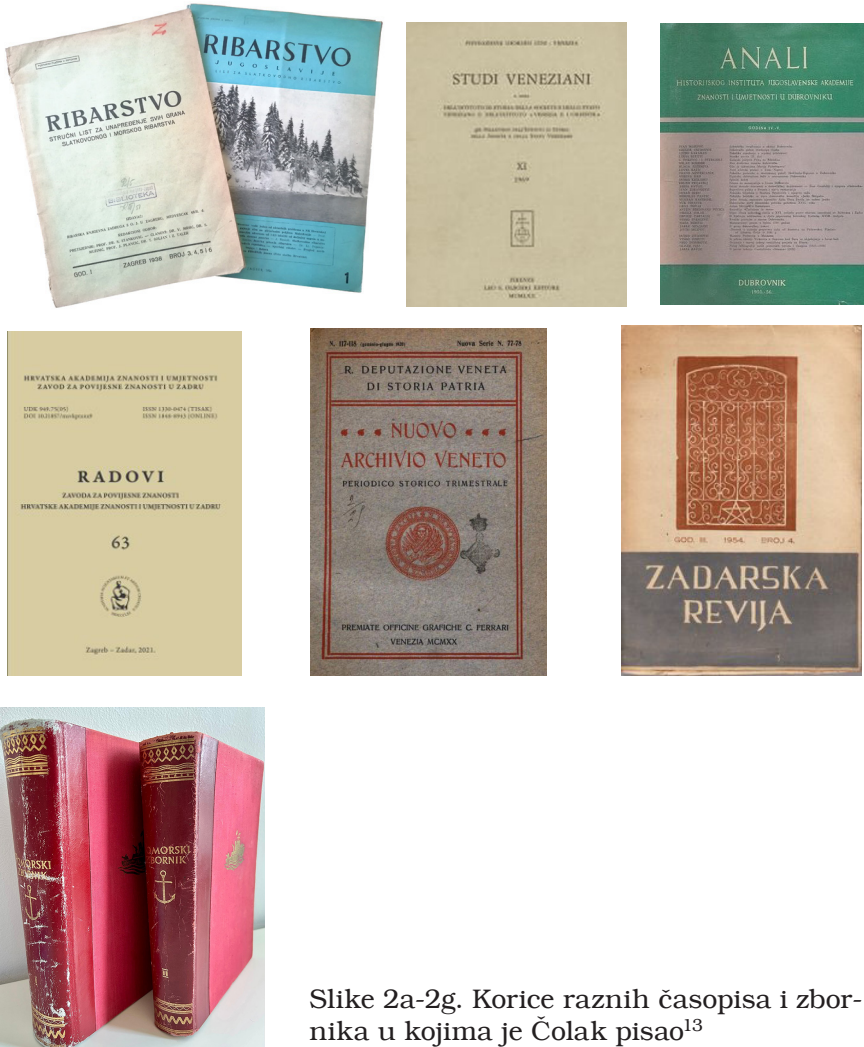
RIBARSTVO
STRUČNI LIST ZA UNAPREĐENJE SVIH GRANA SLATKOVODNOG I MORSKOG RIBARSTVA

BIBLIOTEKA

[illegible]

GOD. I ZAGREB 1938 BROJ 3, 4, 5 i 6

RIBARSTVO
JUGOSLAVIJE

1

STUDI VENEZIANI

XI
1969

ANALI
HISTORIJSKOG INSTITUTA JUGOSLAVENSKE AKADEMIJE ZNANOSTI I UMJETNOSTI U DUBROVNIKU

DUBROVNIK

HRVATSKA AKADEMIJA ZNANOSTI I UMJETNOSTI
ZAVOD ZA POVIJESNE ZNANOSTI U ZADRU

UDK 949.75(05)
DOI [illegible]
ISSN 1330-0474 (TISAK)
ISSN 1848-9943 (ONLINE)

RADOVI
ZAVODA ZA POVIJESNE ZNANOSTI
HRVATSKE AKADEMIJE ZNANOSTI I UMJETNOSTI U ZADRU

63

Zagreb – Zadar, 2021.

N. 117-118 (gennaio-giugno 1920) Nuova Serie N. 77-78

R. DEPUTAZIONE VENETA DI STORIA PATRIA

NUOVO ARCHIVIO VENETO
PERIODICO STORICO TRIMESTRALE

PREMIATE OFFICINE GRAFICHE C. FERRARI
VENEZIA MCMXX

GOD. III. 1954. BROJ 4.

ZADARSKA REVIJA

POMORSKI ZBORNIK

POMORSKI ZBORNIK

II

Slike 2a-2g. Korice raznih časopisa i zbornika u kojima je Čolak pisao$^{13}$